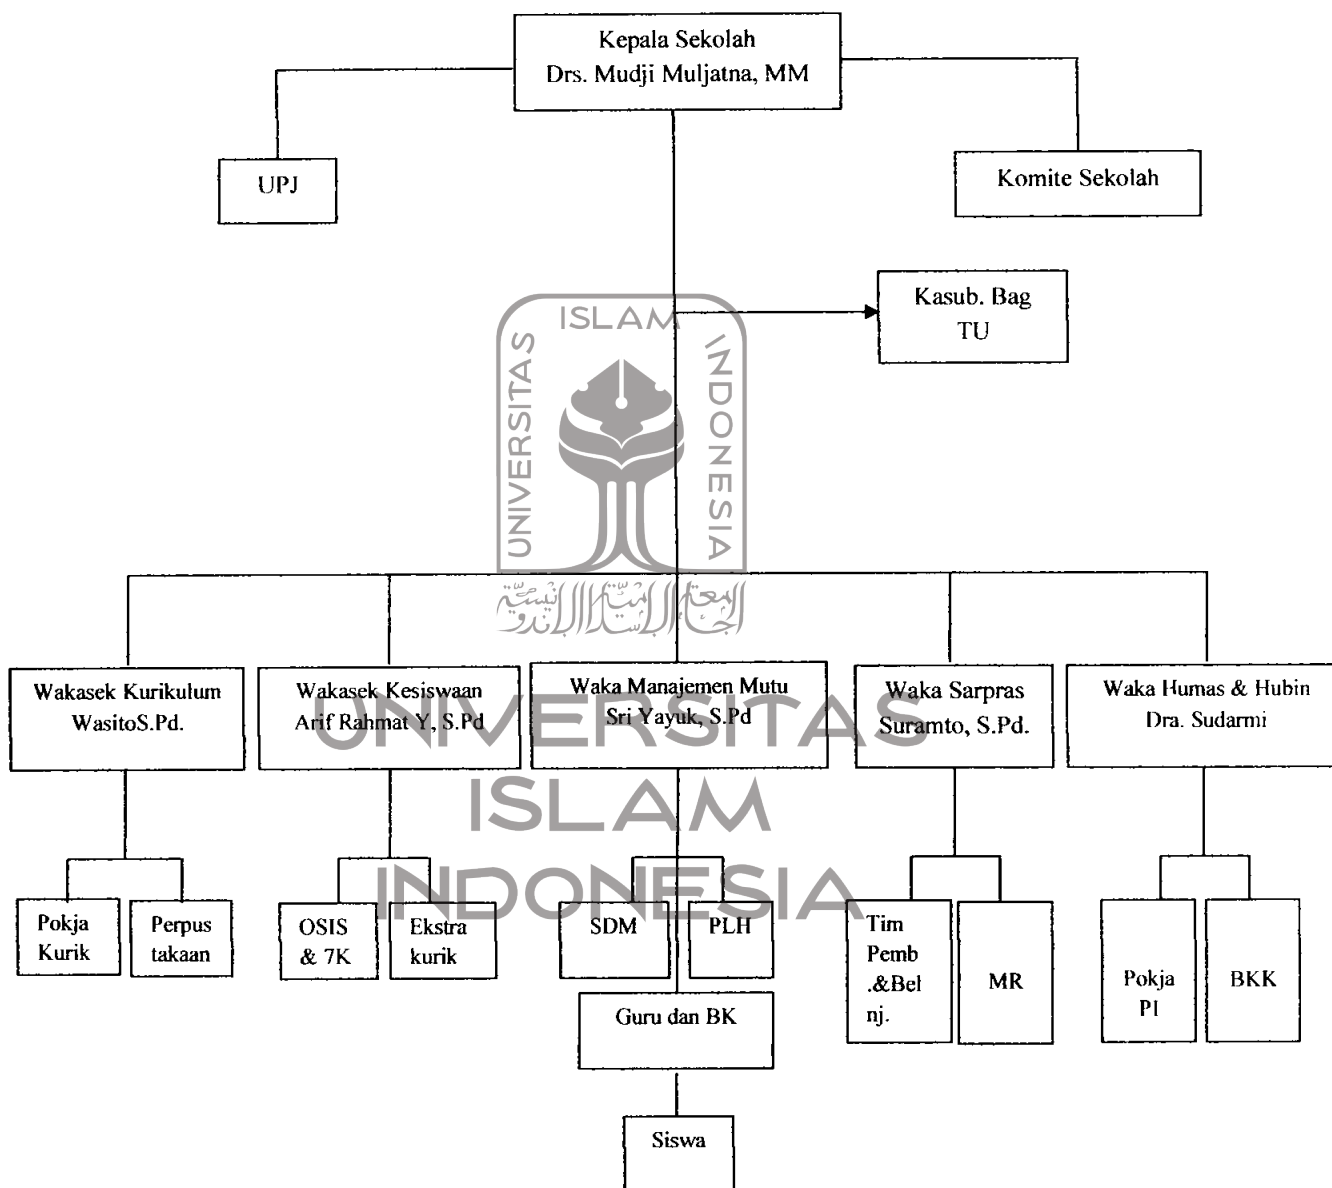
Kepala Sekolah
Drs. Mudji Muljatna, MM

UPJ

Komite Sekolah

Kasub. Bag
TU

ISLAM
UNIVERSITAS
INDONESIA

Wakasek Kurikulum
WasitoS.Pd.

Wakasek Kesiswaan
Arif Rahmat Y, S.Pd

Waka Manajemen Mutu
Sri Yayuk, S.Pd

Waka Sarpras
Suramto, S.Pd.

Waka Humas & Hubin
Dra. Sudarmi

UNIVERSITAS
ISLAM
INDONESIA

Pokja
Kurik

Perpus
takaan

OSIS
& 7K

Ekstra
kurik

SDM

PLH

Tim
Pemb
.&Bel
nj.

MR

Pokja
PI

BKK

Guru dan BK

Siswa